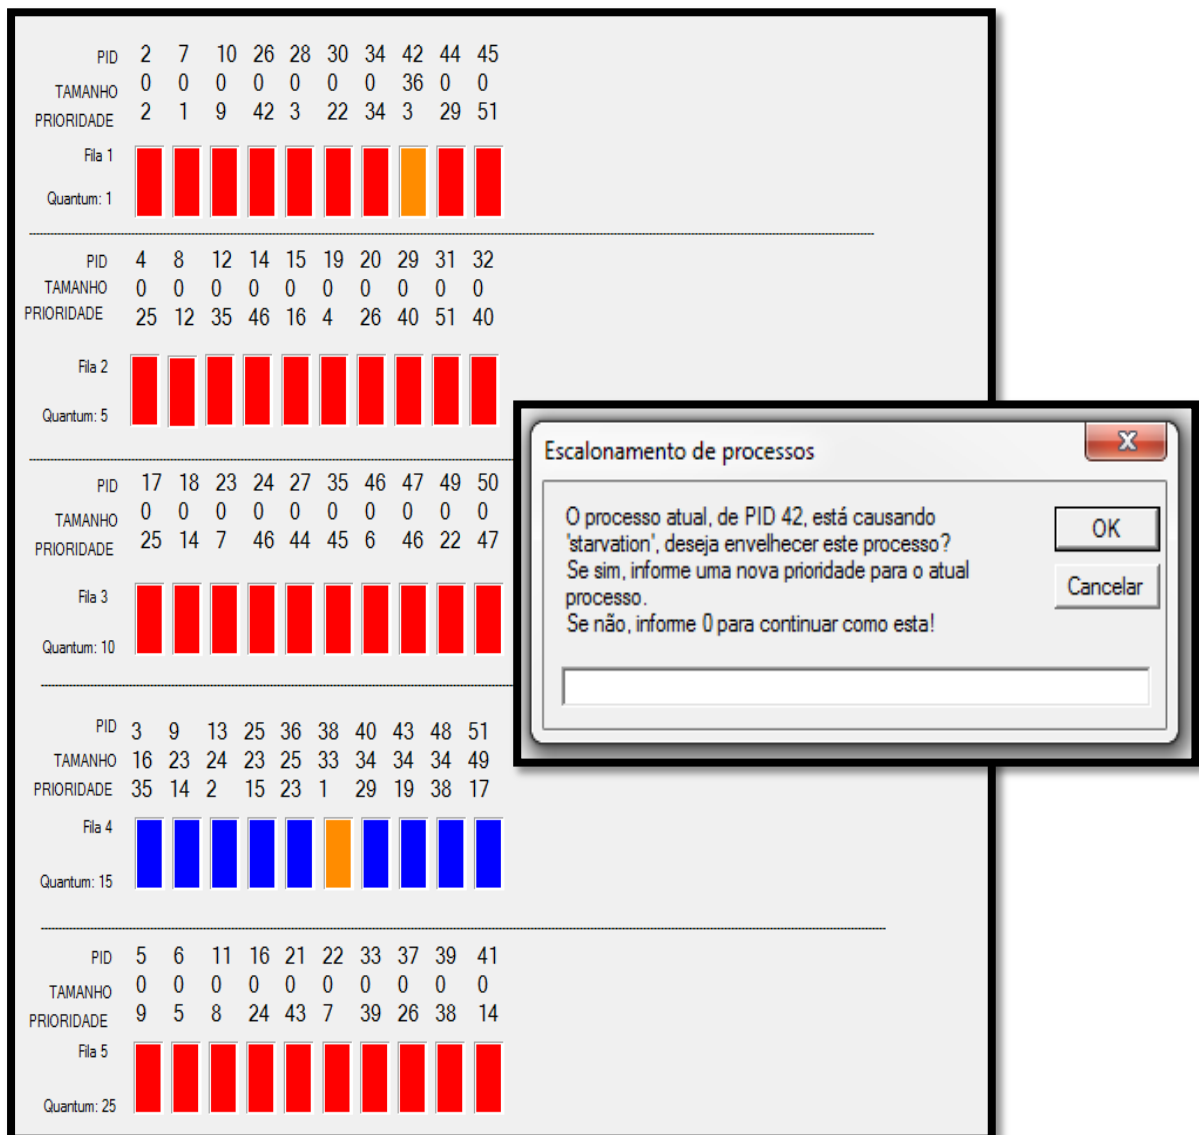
| PID | 2 | 7 | 10 | 26 | 28 | 30 | 34 | 42 | 44 | 45 |
|---|---|---|---|---|---|---|---|---|---|---|
| TAMANHO | 0 | 0 | 0 | 0 | 0 | 0 | 0 | 36 | 0 | 0 |
| PRIORIDADE | 2 | 1 | 9 | 42 | 3 | 22 | 34 | 3 | 29 | 51 |

Fila 1

Quantum: 1

| PID | 4 | 8 | 12 | 14 | 15 | 19 | 20 | 29 | 31 | 32 |
|---|---|---|---|---|---|---|---|---|---|---|
| TAMANHO | 0 | 0 | 0 | 0 | 0 | 0 | 0 | 0 | 0 | 0 |
| PRIORIDADE | 25 | 12 | 35 | 46 | 16 | 4 | 26 | 40 | 51 | 40 |

Fila 2

Quantum: 5

| PID | 17 | 18 | 23 | 24 | 27 | 35 | 46 | 47 | 49 | 50 |
|---|---|---|---|---|---|---|---|---|---|---|
| TAMANHO | 0 | 0 | 0 | 0 | 0 | 0 | 0 | 0 | 0 | 0 |
| PRIORIDADE | 25 | 14 | 7 | 46 | 44 | 45 | 6 | 46 | 22 | 47 |

Fila 3

Quantum: 10

| PID | 3 | 9 | 13 | 25 | 36 | 38 | 40 | 43 | 48 | 51 |
|---|---|---|---|---|---|---|---|---|---|---|
| TAMANHO | 16 | 23 | 24 | 23 | 25 | 33 | 34 | 34 | 34 | 49 |
| PRIORIDADE | 35 | 14 | 2 | 15 | 23 | 1 | 29 | 19 | 38 | 17 |

Fila 4

Quantum: 15

| PID | 5 | 6 | 11 | 16 | 21 | 22 | 33 | 37 | 39 | 41 |
|---|---|---|---|---|---|---|---|---|---|---|
| TAMANHO | 0 | 0 | 0 | 0 | 0 | 0 | 0 | 0 | 0 | 0 |
| PRIORIDADE | 9 | 5 | 8 | 24 | 43 | 7 | 39 | 26 | 38 | 14 |

Fila 5

Quantum: 25

Escalonamento de processos

O processo atual, de PID 42, está causando 'starvation', deseja envelhecer este processo? Se sim, informe uma nova prioridade para o atual processo.
Se não, informe 0 para continuar como esta!

OK

Cancelar